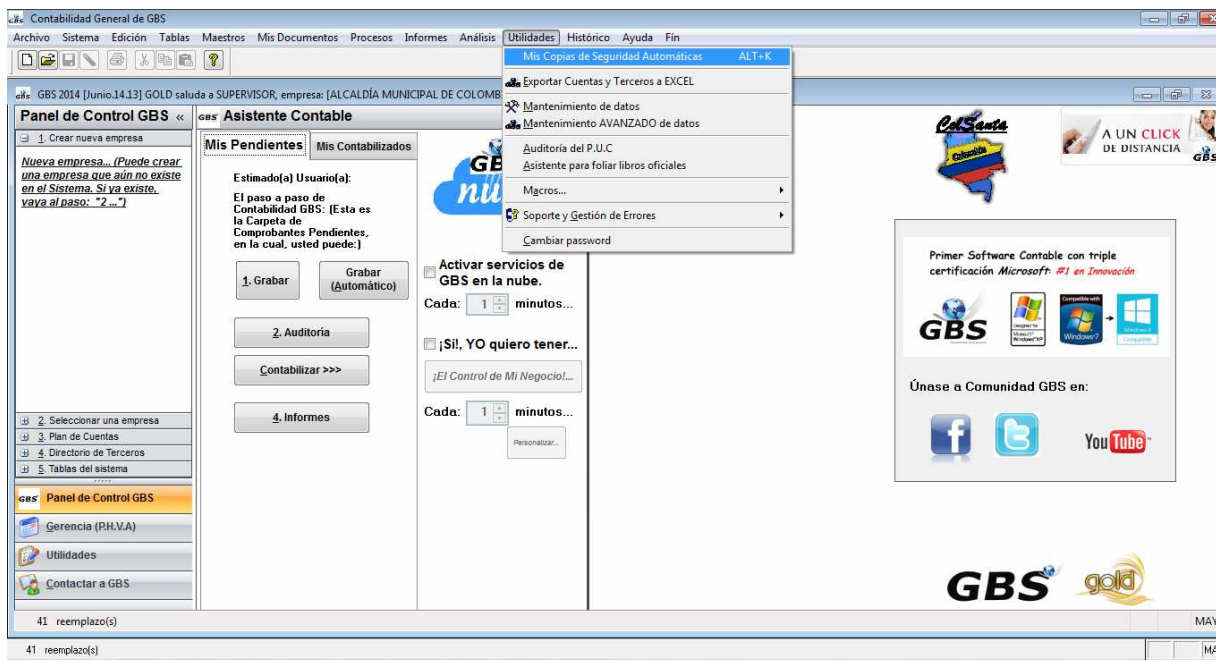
Contabilidad General de GBS

Archivo Sistema Edición Tablas Maestros Mis Documentos Procesos Informes Análisis Utilidades Histórico Ayuda Fín

Mis Copias de Seguridad Automáticas ALT+K
Exportar Cuentas y Terceros a EXCEL
Mantenimiento de datos
Mantenimiento AVANZADO de datos
Auditoría del P.U.C
Asistente para foliar libros oficiales
Macros...
Soporte y Gestión de Errores
Cambiar password

GBS 2014 [Junio.14.13] GOLD saluda a SUPERVISOR, empresa: [ALCALDÍA MUNICIPAL DE COLOMB

Panel de Control GBS «

1 Crear nueva empresa

Nueva empresa... (Puede crear una empresa que aún no existe en el Sistema. Si ya existe, vaya al paso: "2 ...")

2 Seleccionar una empresa
3 Plan de Cuentas
4 Directorio de Terceros
5 Tablas del sistema

Panel de Control GBS
Gerencia (P.H.V.A)
Utilidades
Contactar a GBS

GBS Asistente Contable

Mis Pendientes | Mis Contabilizados

Estimado(a) Usuario(a):

El paso a paso de Contabilidad GBS: (Esta es la Carpeta de Comprobantes Pendientes, en la cual, usted puede:)

1. Grabar
Grabar (Automático)
2. Auditoría
Contabilizar >>>
4. Informes

GBS nube

Activar servicios de GBS en la nube.
Cada: 1 minutos...

¡Si!, YO quiero tener...
¡El Control de Mi Negocio!...
Cada: 1 minutos...
Personalizar...

CdSanta
Colombia

A UN CLICK DE DISTANCIA
GBS

Primer Software Contable con triple certificación Microsoft #1 en Innovación

GBS
Designed for Microsoft Windows XP
Windows 7
Compatible with Windows 8

Únase a Comunidad GBS en:

You Tube

GBS gold

41 reemplazo(s)
MAY

41 reemplazo(s)
MA